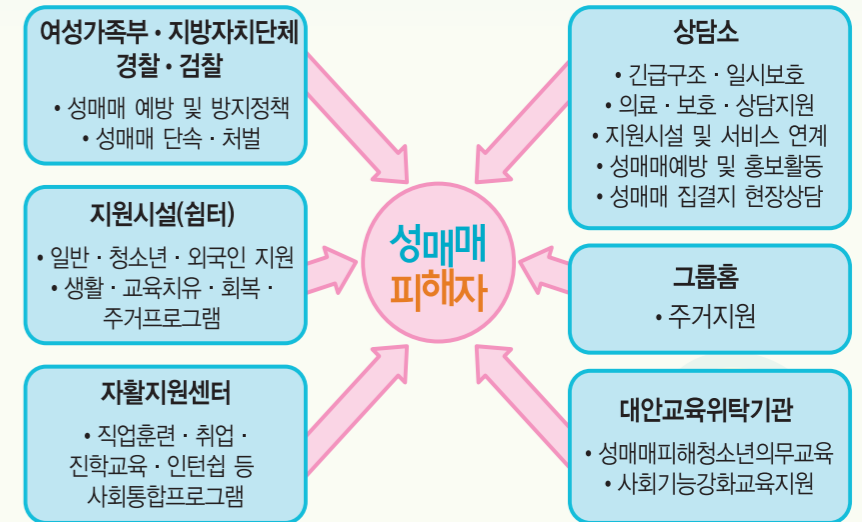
여성가족부 · 지방자치단체
경찰 · 검찰

• 성매매 예방 및 방지정책
• 성매매 단속 · 처벌

지원시설(쉼터)

• 일반 · 청소년 · 외국인 지원
• 생활 · 교육치유 · 회복 · 주거프로그램

자활지원센터

• 직업훈련 · 취업 · 진학교육 · 인턴쉽 등 사회통합프로그램

성매매
피해자

상담소

• 긴급구조 · 일시보호
• 의료 · 보호 · 상담지원
• 지원시설 및 서비스 연계
• 성매매예방 및 홍보활동
• 성매매 집결지 현장상담

그룹홈

• 주거지원

대안교육위탁기관

• 성매매피해청소년의무교육
• 사회기능강화교육지원